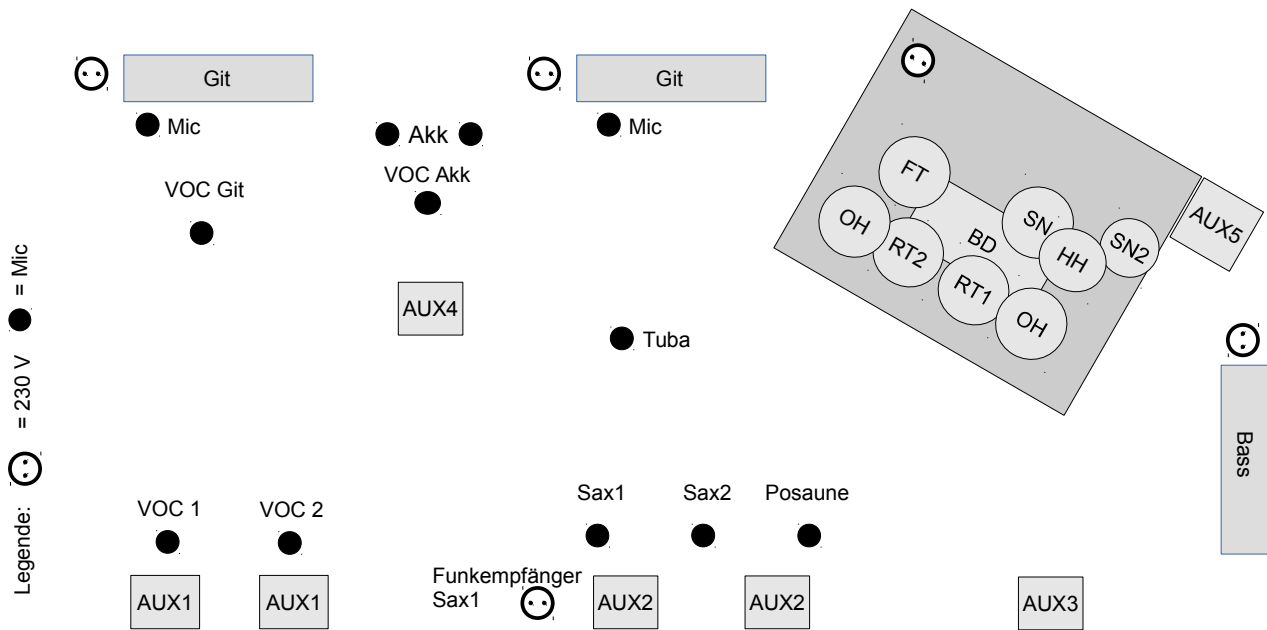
Git

Mic

Akk

VOC Akk

Git

Mic

VOC Git

FT

OH

RT2

BD

SN

HH

SN2

RT1

OH

AUX5

AUX4

Tuba

Bass

Legende: = 230 V = Mic

VOC 1

VOC 2

Sax1

Sax2

Posaune

Funkempfänger Sax1

AUX1

AUX1

AUX2

AUX2

AUX3